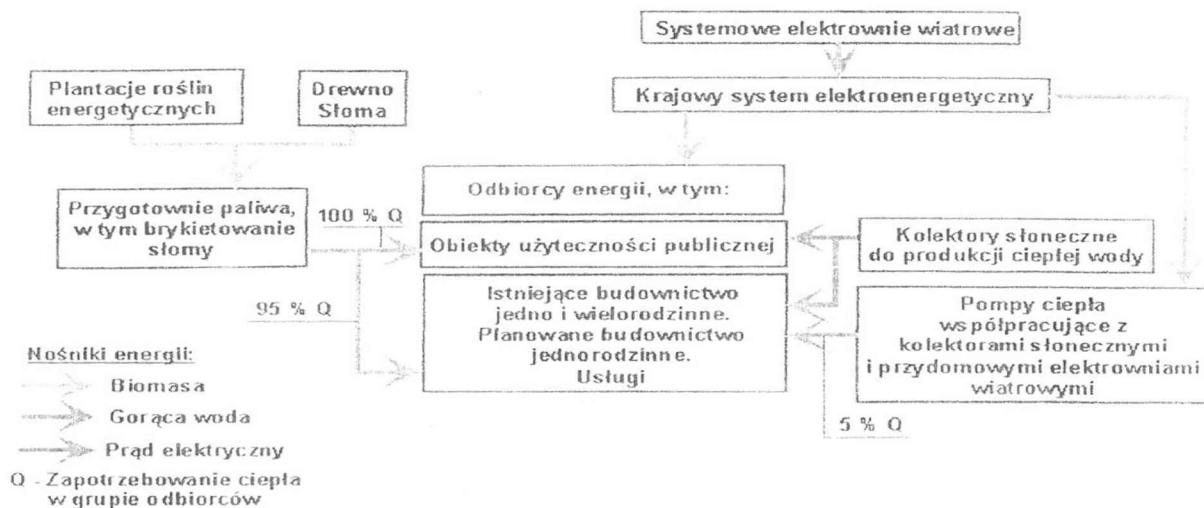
Systemowe elektrownie wiatrowe

Plantacje roślin energetycznych

Drewno Słoma

Krajowy system elektroenergetyczny

Odbiorcy energii, w tym:

Przygotownie paliwa, w tym brykietowanie słomy

100 % Q

Obiekty użyteczności publicznej

Kolektory słoneczne do produkcji ciepłej wody

95 % Q

Istniejące budownictwo jedno i wielorodzinne. Planowane budownictwo jednorodzinne. Usługi

Pompy ciepła współpracujące z kolektorami słonecznymi i przydomowymi elektrowniami wiatrowymi

5 % Q

Nośniki energii:

Biomasa

Gorąca woda

Prąd elektryczny

Q - Zapotrzebowanie ciepła w grupie odbiorców